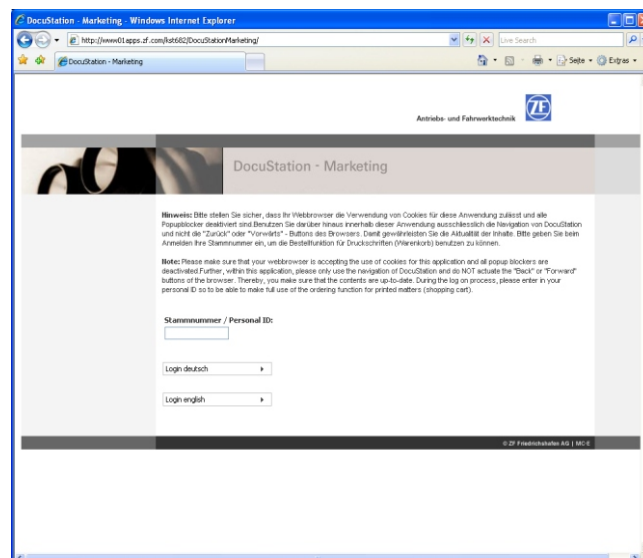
DocuStation - Marketing - Windows Internet Explorer

http://www01apps.zf.com/kst682/DocuStationMarketing/

Live Search

DocuStation - Marketing

Seite · Extras ·

Antriebs- und Fahrwerktechnik

ZF

DocuStation - Marketing

**Hinweis:** Bitte stellen Sie sicher, dass Ihr Webbrowser die Verwendung von Cookies für diese Anwendung zulässt und alle Popupblocker deaktiviert sind.Benutzen Sie darüber hinaus innerhalb dieser Anwendung ausschliesslich die Navigation von DocuStation und nicht die "Zurück" oder "Vorwärts" - Buttons des Browsers. Damit gewährleisten Sie die Aktualität der Inhalte. Bitte geben Sie beim Anmelden Ihre Stammnummer ein, um die Bestellfunktion für Druckschriften (Warenkorb) benutzen zu können.

**Note:** Please make sure that your webbrowser is accepting the use of cookies for this application and all popup blockers are deactivated.Further, within this application, please only use the navigation of DocuStation and do NOT actuate the "Back" or "Forward" buttons of the browser. Thereby, you make sure that the contents are up-to-date. During the log on process, please enter in your personal ID so to be able to make full use of the ordering function for printed matters (shopping cart).

Stammnummer / Personal ID:

Login deutsch

Login english

© ZF Friedrichshafen AG | MC-C